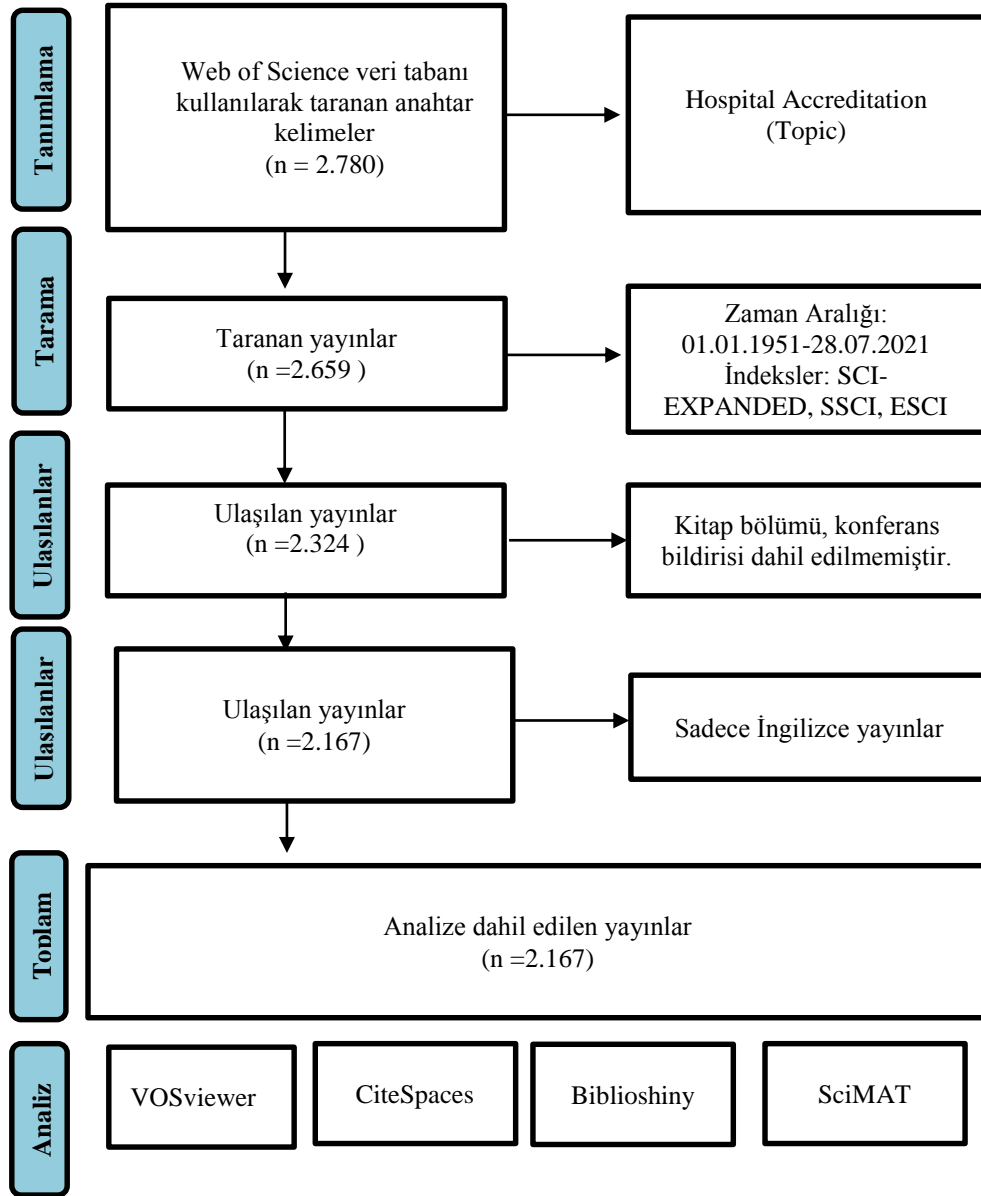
Tanımlama

Web of Science veri tabanı kullanılarak taranan anahtar kelimeler (n = 2.780)

Hospital Accreditation (Topic)

Tarama

Taranan yayınlar (n =2.659 )

Zaman Aralığı: 01.01.1951-28.07.2021 İndeksler: SCI-EXPANDED, SSCI, ESCI

Ulasılanlar

Ulaşılan yayınlar (n =2.324 )

Kitap bölümü, konferans bildirisi dahil edilmemiştir.

Ulasılanlar

Ulaşılan yayınlar (n =2.167)

Sadece İngilizce yayınlar

Toplam

Analize dahil edilen yayınlar (n =2.167)

Analiz

VOSviewer

CiteSpaces

Biblioshiny

SciMAT